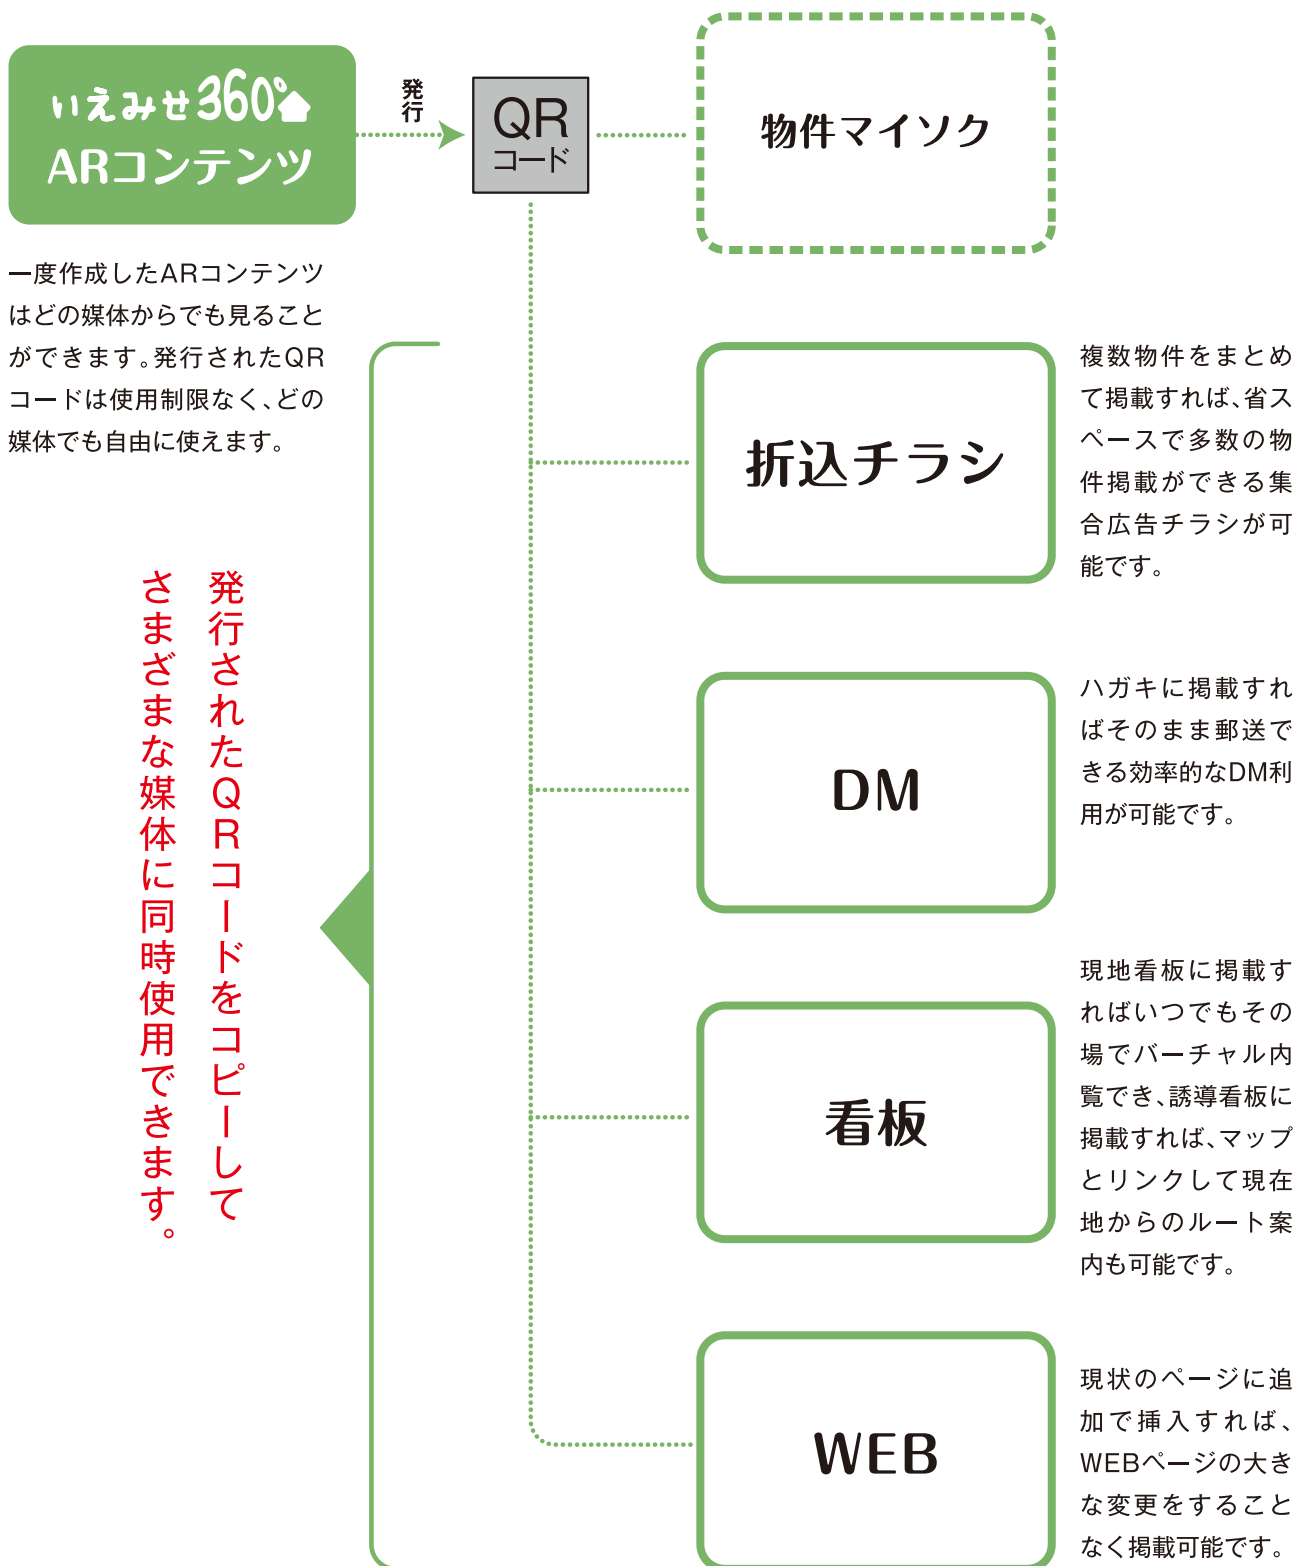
いえみせ360°
ARコンテンツ

発行

QR
コード

物件マイソク

一度作成したARコンテンツはどの媒体からでも見ることができます。発行されたQRコードは使用制限なく、どの媒体でも自由に使えます。

発行されたQRコードをコピーして
さまざまな媒体に同時使用できます。

折込チラシ

複数物件をまとめて掲載すれば、省スペースで多数の物件掲載ができる集合広告チラシが可能です。

DM

ハガキに掲載すればそのまま郵送できる効率的なDM利用が可能です。

看板

現地看板に掲載すればいつでもその場でバーチャル内覧でき、誘導看板に掲載すれば、マップとリンクして現在地からのルート案内も可能です。

WEB

現状のページに追加で挿入すれば、WEBページの大きな変更をすることなく掲載可能です。